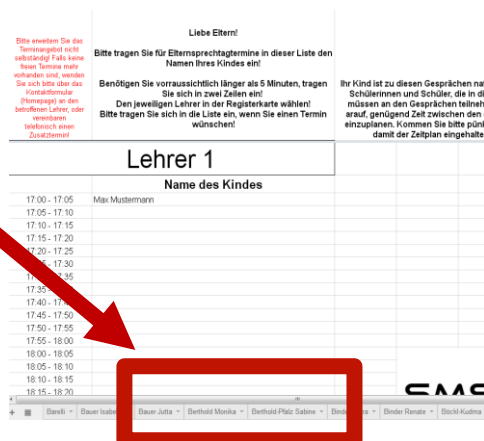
Bitte erweitern Sie das Terminangebot nicht selbständig! Falls keine freien Termine mehr vorhanden sind, wenden Sie sich bitte über das Kontaktformular (Homepage) an den betroffenen Lehrer, oder vereinbaren telefonisch einen Zusatztermin!

Liebe Eltern!

Bitte tragen Sie für Elternsprechtagtermine in dieser Liste den Namen Ihres Kindes ein!

Benötigen Sie vorraussichtlich länger als 5 Minuten, tragen Sie sich in zwei Zeilen ein!
Den jeweiligen Lehrer in der Registerkarte wählen!
Bitte tragen Sie sich in die Liste ein, wenn Sie einen Termin wünschen!

Ihr Kind ist zu diesen Gesprächen nat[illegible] Schülerinnen und Schüler, die in di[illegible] müssen an den Gesprächen teilneh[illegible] auf, genügend Zeit zwischen den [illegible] einzuplanen. Kommen Sie bitte pünk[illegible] damit der Zeitplan eingehalte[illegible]

Lehrer 1

Name des Kindes

| | |
|---|---|
| 17:00 - 17:05 | Max Mustermann |
| 17:05 - 17:10 | |
| 17:10 - 17:15 | |
| 17:15 - 17:20 | |
| 17:20 - 17:25 | |
| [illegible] - 17:30 | |
| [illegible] 17:35 | |
| 17:35 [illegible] | |
| 17:40 - 17:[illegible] | |
| 17:45 - 17:50 | |
| 17:50 - 17:55 | |
| 17:55 - 18:00 | |
| 18:00 - 18:05 | |
| 18:05 - 18:10 | |
| 18:10 - 18:15 | |
| 18:15 - 18:20 | |

SMS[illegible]

+ Barelli Bauer Isabe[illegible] Bauer Jutta Berthold Monika Berthold-Pfalz Sabine Bind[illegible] Binder Renate Böckl-Kudma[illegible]